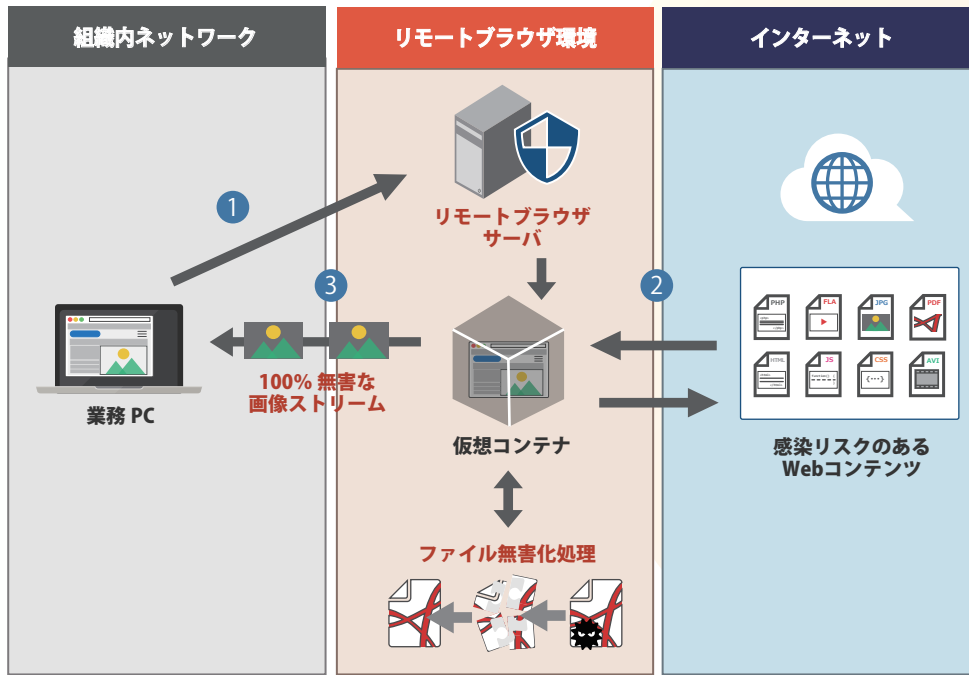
組織内ネットワーク

リモートブラウザ環境

インターネット

1

リモートブラウザ
サーバ

2

3

業務 PC

100% 無害な
画像ストリーム

仮想コンテナ

PHP FLA JPG PDF
HTML JS CSS AVI

感染リスクのある
Webコンテンツ

ファイル無害化処理